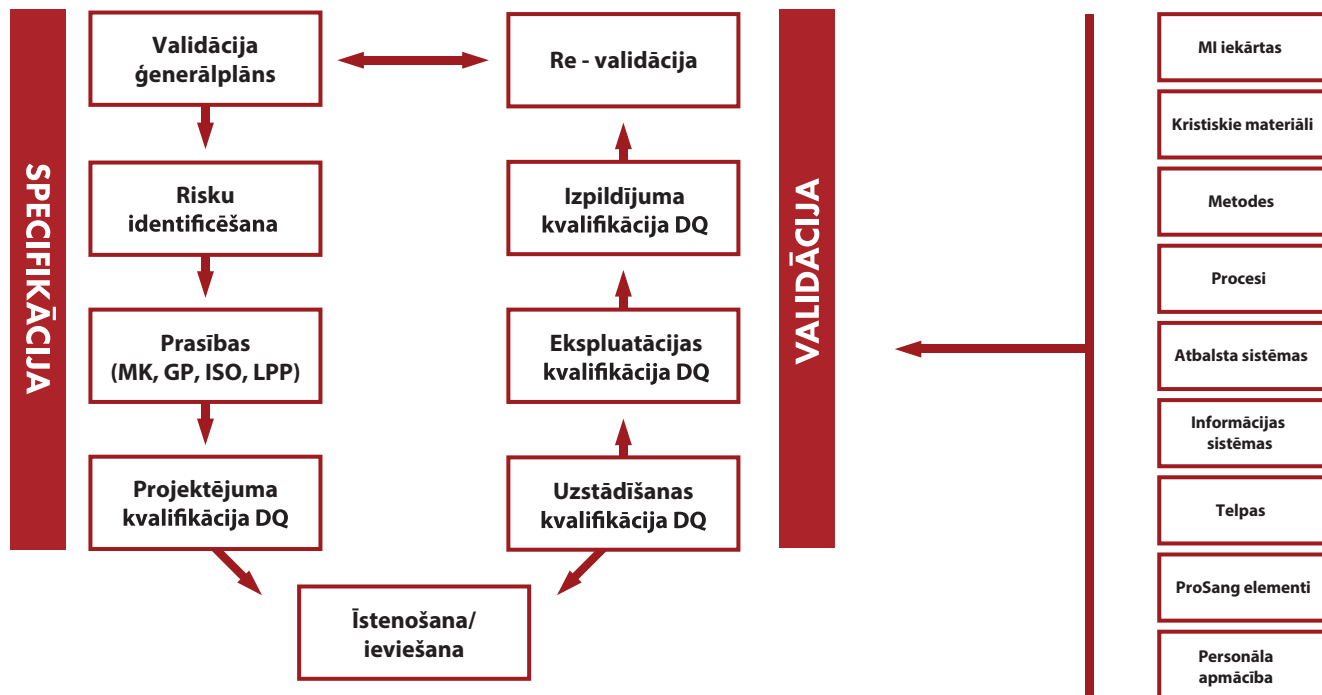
SPECIFIKĀCIJA

Validācija ģenerālplāns

Risku identificēšana

Prasības (MK, GP, ISO, LPP)

Projektējuma kvalifikācija DQ

Īstenošana/ ieviešana

Uzstādīšanas kvalifikācija DQ

Ekspluatācijas kvalifikācija DQ

Izpildījuma kvalifikācija DQ

Re - validācija

VALIDĀCIJA

MI iekārtas

Kristiskie materiāli

Metodes

Procesi

Atbalsta sistēmas

Informācijas sistēmas

Telpas

ProSang elementi

Personāla apmācība